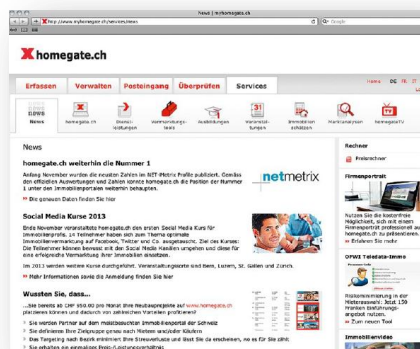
News | homegate.ch

http://www.myhomegate.ch/services/news

Google

homegate.ch

Erfassen Verwalten Posteingang Überprüfen Services

News homegate.ch Dienstleistungen Vermarktungstools Ausbildungen Veranstaltungen Immobilien schätzen Marktanalysen homegateTV

News

homegate.ch weiterhin die Nummer 1

Anfang November wurden die neusten Zahlen im NET-Metrix Profile publiziert. Gemäss den offiziellen Auswertungen und Zahlen konnte homegate.ch die Position der Nummer 1 unter den Immobilienportalen weiterhin behaupten.

Die genauen Daten finden Sie hier

netmetrix

Social Media Kurse 2013

Ende November veranstaltete homegate.ch den ersten Social Media Kurs für Immobilienprofis. 14 Teilnehmer haben sich zum Thema optimale Immobilienvermarktung auf Facebook, Twitter und Co. ausgetauscht. Ziel des Kurses: Die Teilnehmer lernen besser mit den Social Media Kanälen umgehen und diese für eine erfolgreiche Vermarktung ihrer Immobilien einsetzen.

Im 2013 werden weitere Kurse durchgeführt. Veranstaltungsorte sind Bern, Luzern, St. Gallen und Zürich.

Mehr Informationen sowie die Anmeldung finden Sie hier

Wussten Sie, dass...

...Sie bereits ab CHF 150.00 pro Monat Ihre Neubauprojekte auf www.homegate.ch platzieren können und dadurch von zahlreichen Vorteilen profitieren?

Sie werden Partner auf dem meistbesuchten Immobilienportal der Schweiz

Sie definieren Ihre Zielgruppe sowie nach Mieten und/oder Käufern

Das Targeting nach Beruf ermittelt Ihre Steuervorteile und Sie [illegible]

Sie erhalten ein einmaliges Preis-Leistungsverhältnis

Rechner

Preisrechner

Firmenporträt

Nutzen Sie die kostenlose Möglichkeit, sich mit einem Firmenporträt professionell auf homegate.ch zu präsentieren.

Erfahren Sie mehr

OPWI Telefon-Immo

Risikominimierung in der Mieterauswahl. Jetzt 150 Franken Einführungsangebot nutzen.

Zum neuen Tool

Immobilienvideo